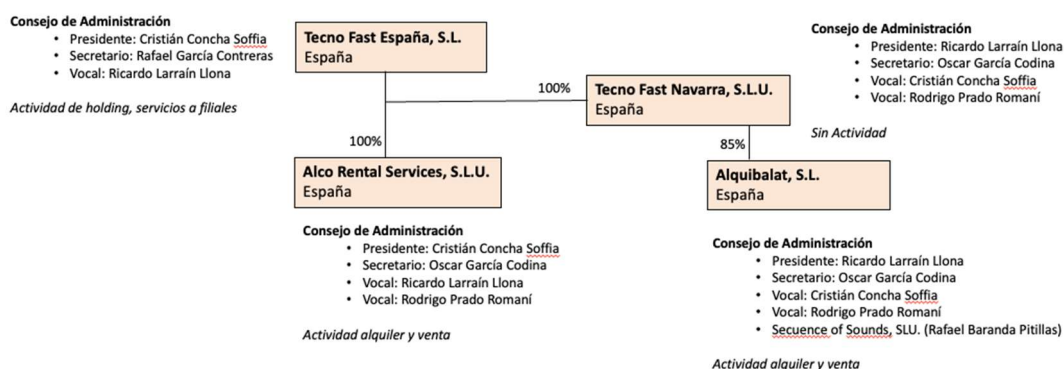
Consejo de Administración
• Presidente: Cristián Concha Soffia
• Secretario: Rafael García Contreras
• Vocal: Ricardo Larraín Llona

Actividad de holding, servicios a filiales

Tecno Fast España, S.L.
España

100%

100%

Tecno Fast Navarra, S.L.U.
España

Consejo de Administración
• Presidente: Ricardo Larraín Llona
• Secretario: Oscar García Codina
• Vocal: Cristián Concha Soffia
• Vocal: Rodrigo Prado Romaní

Sin Actividad

85%

Alco Rental Services, S.L.U.
España

Alquibalat, S.L.
España

Consejo de Administración
• Presidente: Cristián Concha Soffia
• Secretario: Oscar García Codina
• Vocal: Ricardo Larraín Llona
• Vocal: Rodrigo Prado Romaní

Actividad alquiler y venta

Consejo de Administración
• Presidente: Ricardo Larraín Llona
• Secretario: Oscar García Codina
• Vocal: Cristián Concha Soffia
• Vocal: Rodrigo Prado Romaní
• Secuence of Sounds, SLU. (Rafael Baranda Pitillas)

Actividad alquiler y venta